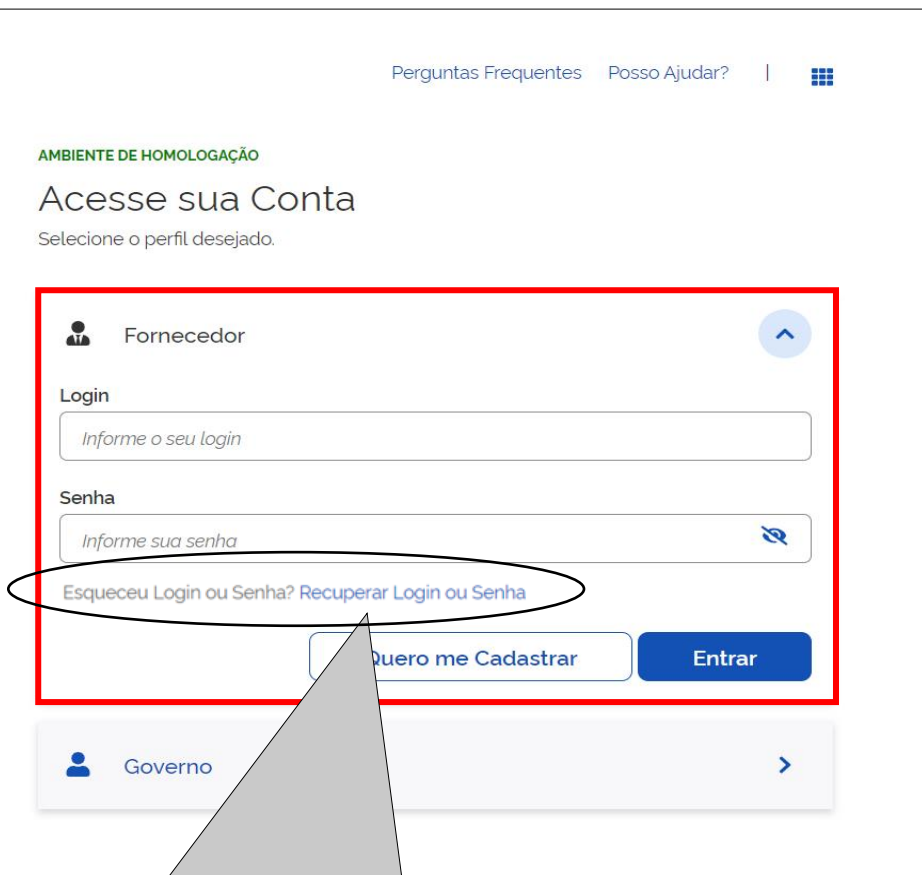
Perguntas Frequentes Posso Ajudar? |

AMBIENTE DE HOMOLOGAÇÃO

Acesse sua Conta

Selecione o perfil desejado.

Fornecedor

Login

Informe o seu login

Senha

Informe sua senha

Esqueceu Login ou Senha? Recuperar Login ou Senha

Quero me Cadastrar

Entrar

Governo